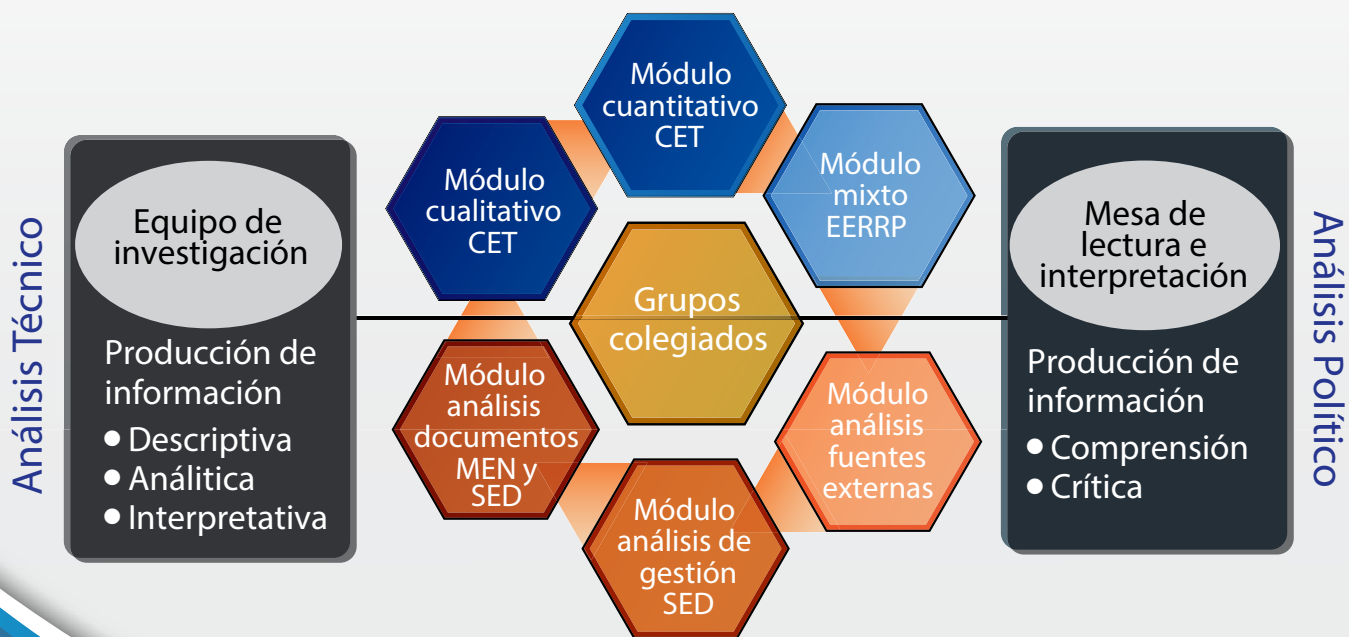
Análisis Técnico

Equipo de investigación

Producción de información
- Descriptiva
- Análitica
- Interpretativa

Módulo cuantitativo CET

Módulo cualitativo CET

Módulo mixto EERRP

Grupos colegiados

Módulo análisis documentos MEN y SED

Módulo análisis fuentes externas

Módulo análisis de gestión SED

Mesa de lectura e interpretación

Producción de información
- Comprensión
- Crítica

Análisis Político